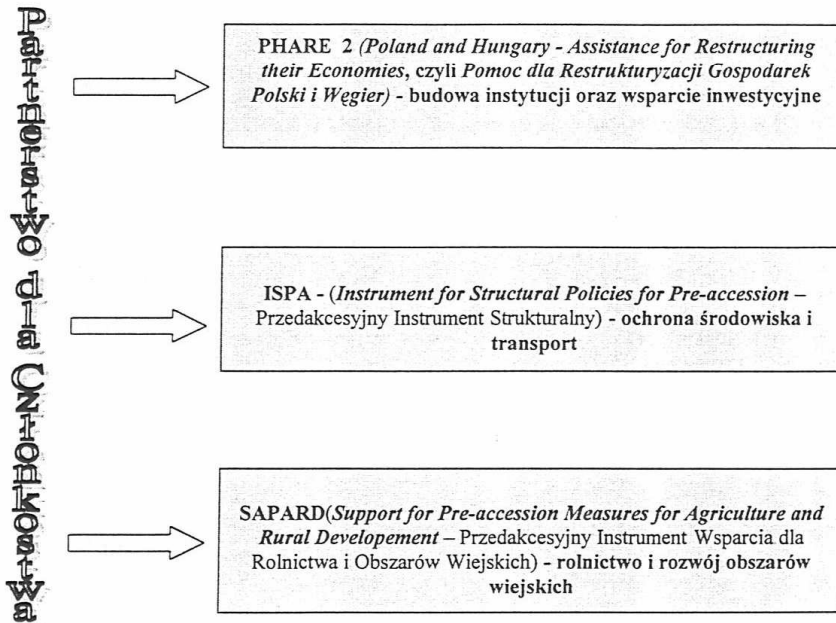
Partnerstwo dla Członkostwa

PHARE 2 (Poland and Hungary - Assistance for Restructuring their Economies, czyli Pomoc dla Restrukturyzacji Gospodarek Polski i Węgier) - budowa instytucji oraz wsparcie inwestycyjne

ISPA - (Instrument for Structural Policies for Pre-accession – Przedakcesyjny Instrument Strukturalny) - ochrona środowiska i transport

SAPARD(Support for Pre-accession Measures for Agriculture and Rural Developement – Przedakcesyjny Instrument Wsparcia dla Rolnictwa i Obszarów Wiejskich) - rolnictwo i rozwój obszarów wiejskich